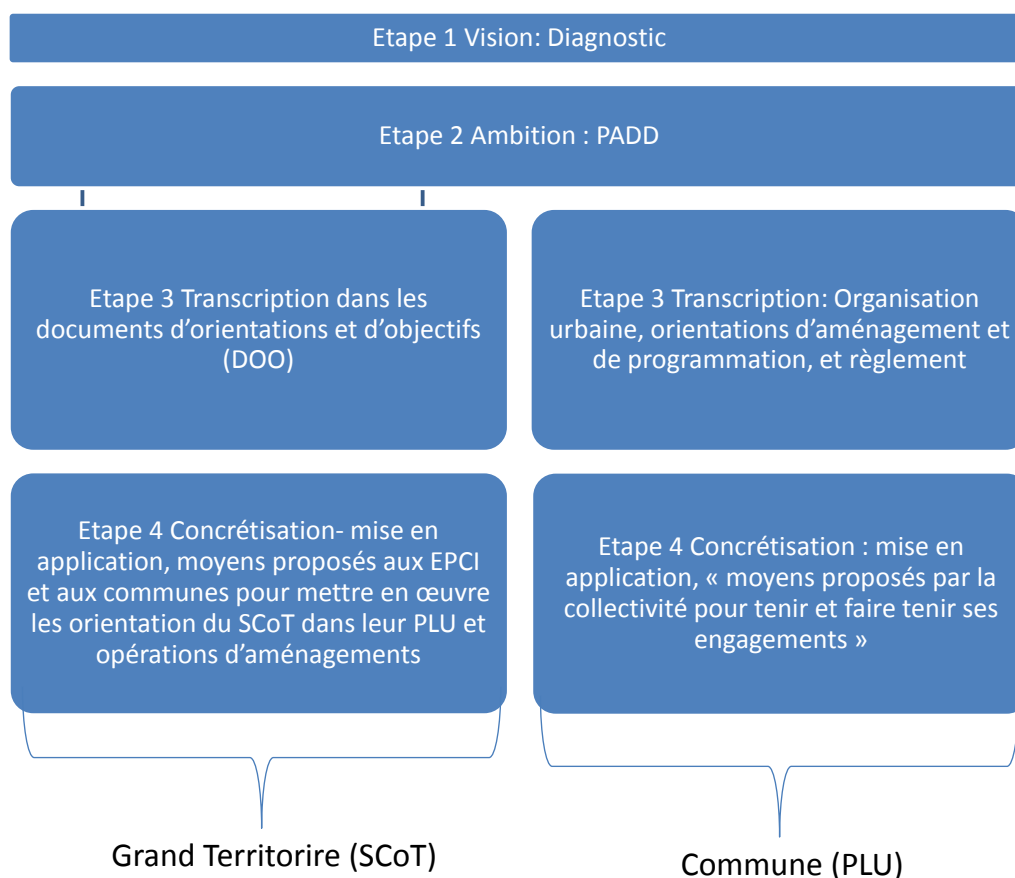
Etape 1 Vision: Diagnostic

Etape 2 Ambition : PADD

Etape 3 Transcription dans les documents d'orientations et d'objectifs (DOO)

Etape 3 Transcription: Organisation urbaine, orientations d'aménagement et de programmation, et règlement

Etape 4 Concrétisation- mise en application, moyens proposés aux EPCI et aux communes pour mettre en œuvre les orientation du SCoT dans leur PLU et opérations d'aménagements

Etape 4 Concrétisation : mise en application, « moyens proposés par la collectivité pour tenir et faire tenir ses engagements »

Grand Territorire (SCoT)

Commune (PLU)